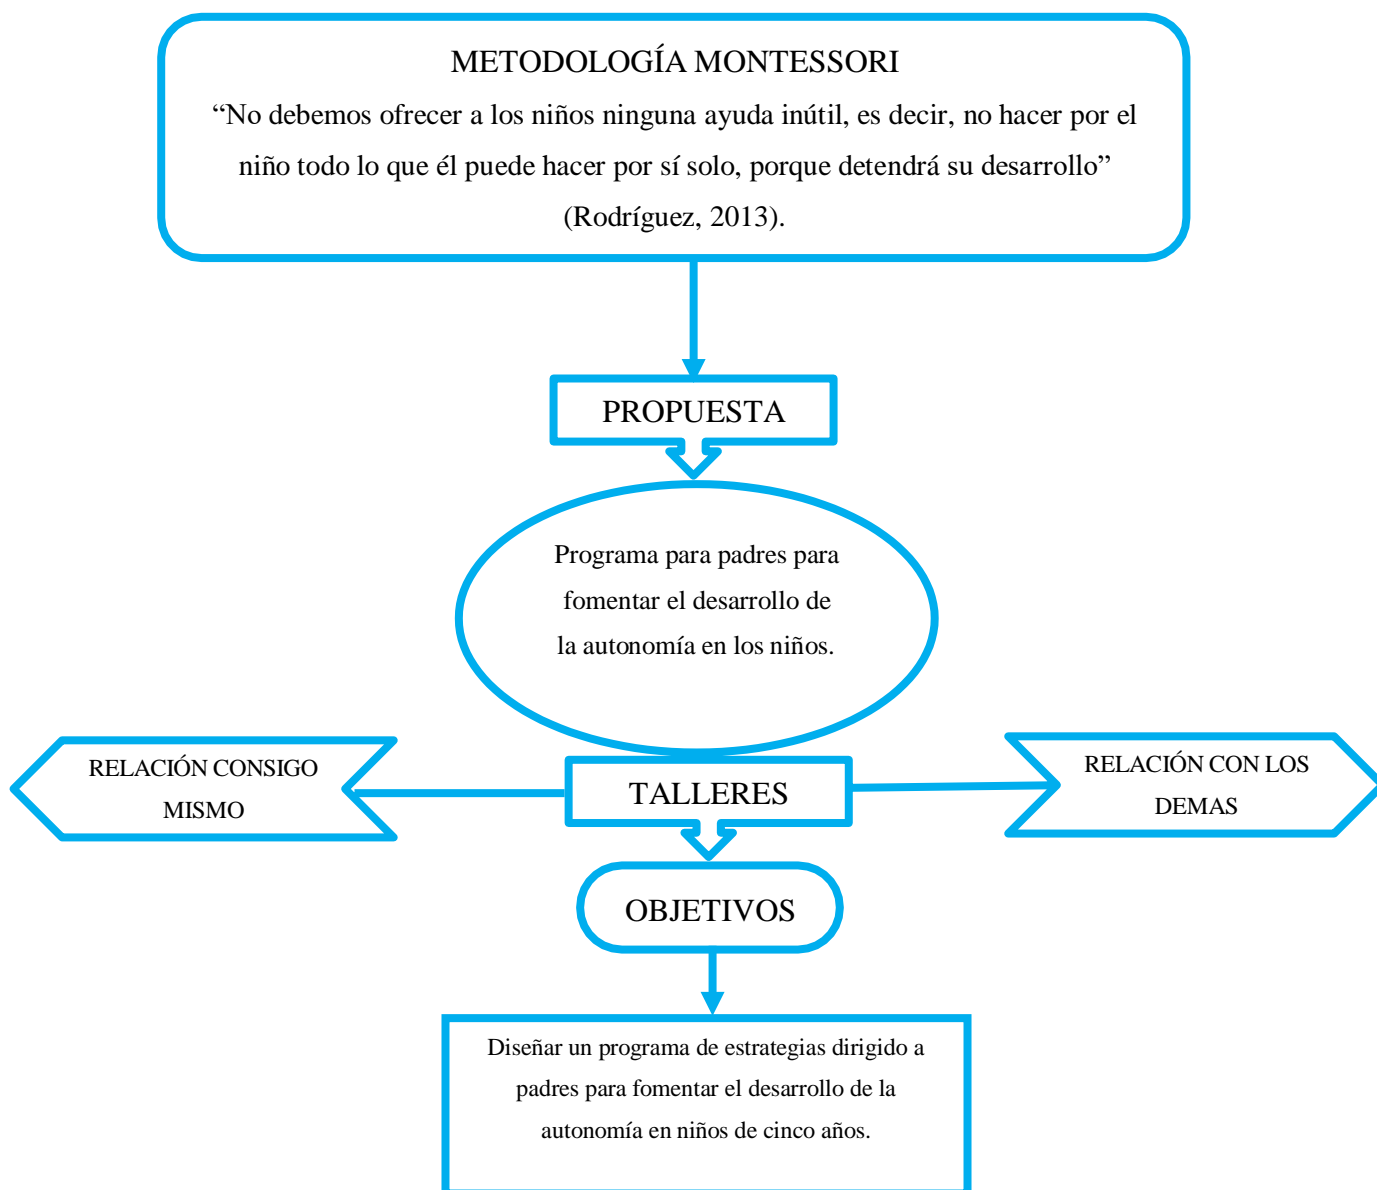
METODOLOGÍA MONTESSORI

“No debemos ofrecer a los niños ninguna ayuda inútil, es decir, no hacer por el niño todo lo que él puede hacer por sí solo, porque detendrá su desarrollo” (Rodríguez, 2013).

PROPUESTA

Programa para padres para fomentar el desarrollo de la autonomía en los niños.

RELACIÓN CONSIGO MISMO

TALLERES

RELACIÓN CON LOS DEMAS

OBJETIVOS

Diseñar un programa de estrategias dirigido a padres para fomentar el desarrollo de la autonomía en niños de cinco años.